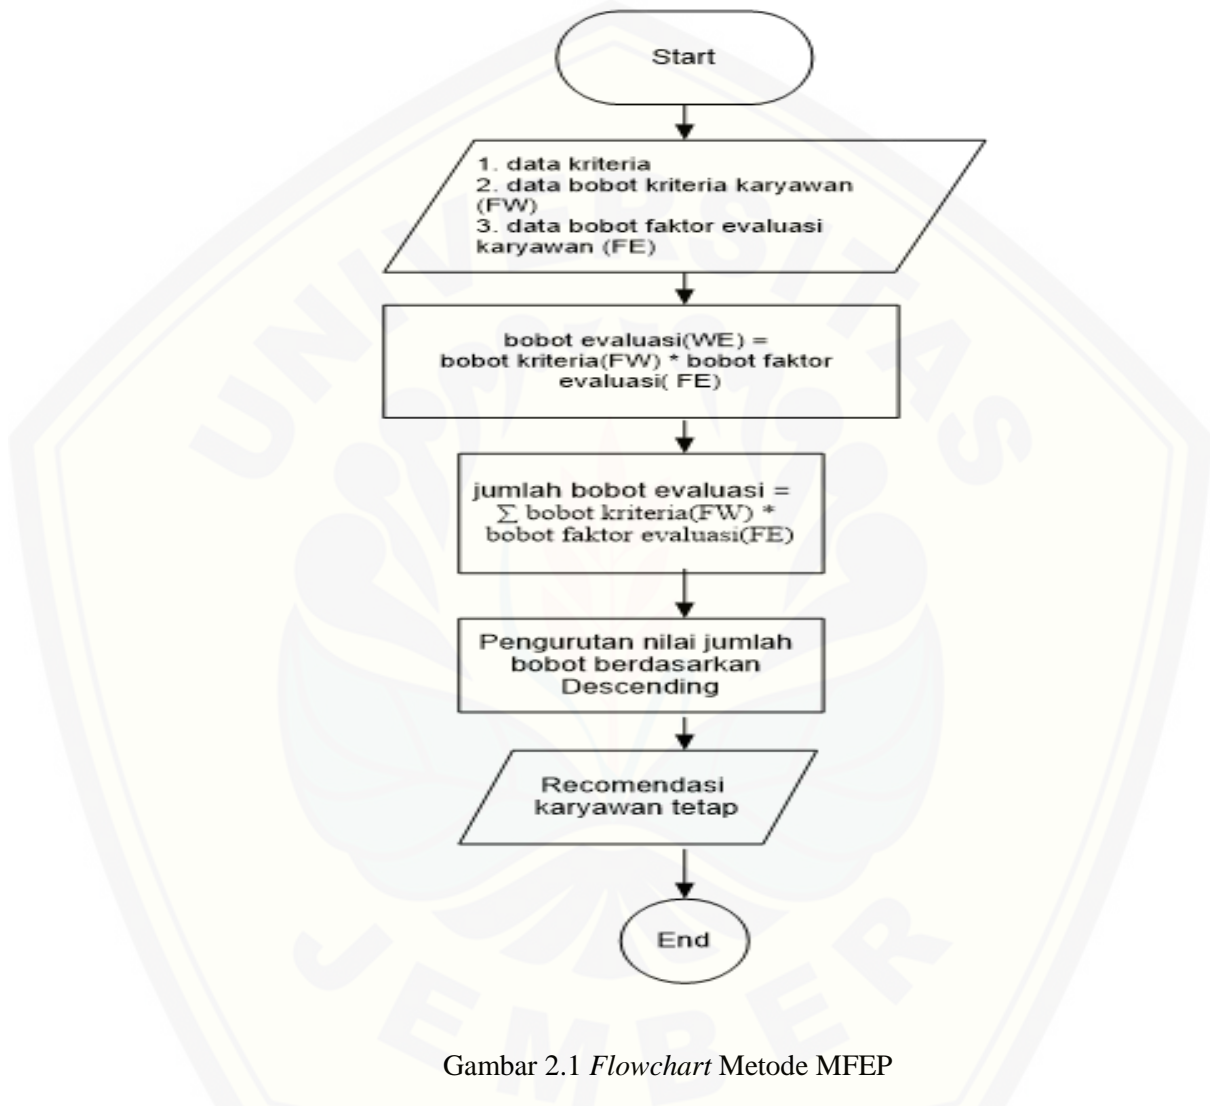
Start

1. data kriteria
2. data bobot kriteria karyawan (FW)
3. data bobot faktor evaluasi karyawan (FE)

bobot evaluasi(WE) = bobot kriteria(FW) * bobot faktor evaluasi( FE)

jumlah bobot evaluasi = $\sum$ bobot kriteria(FW) * bobot faktor evaluasi(FE)

Pengurutan nilai jumlah bobot berdasarkan Descending

Recomendasi karyawan tetap

End

UNIVERSITAS JEMBER

Gambar 2.1 *Flowchart* Metode MFEP